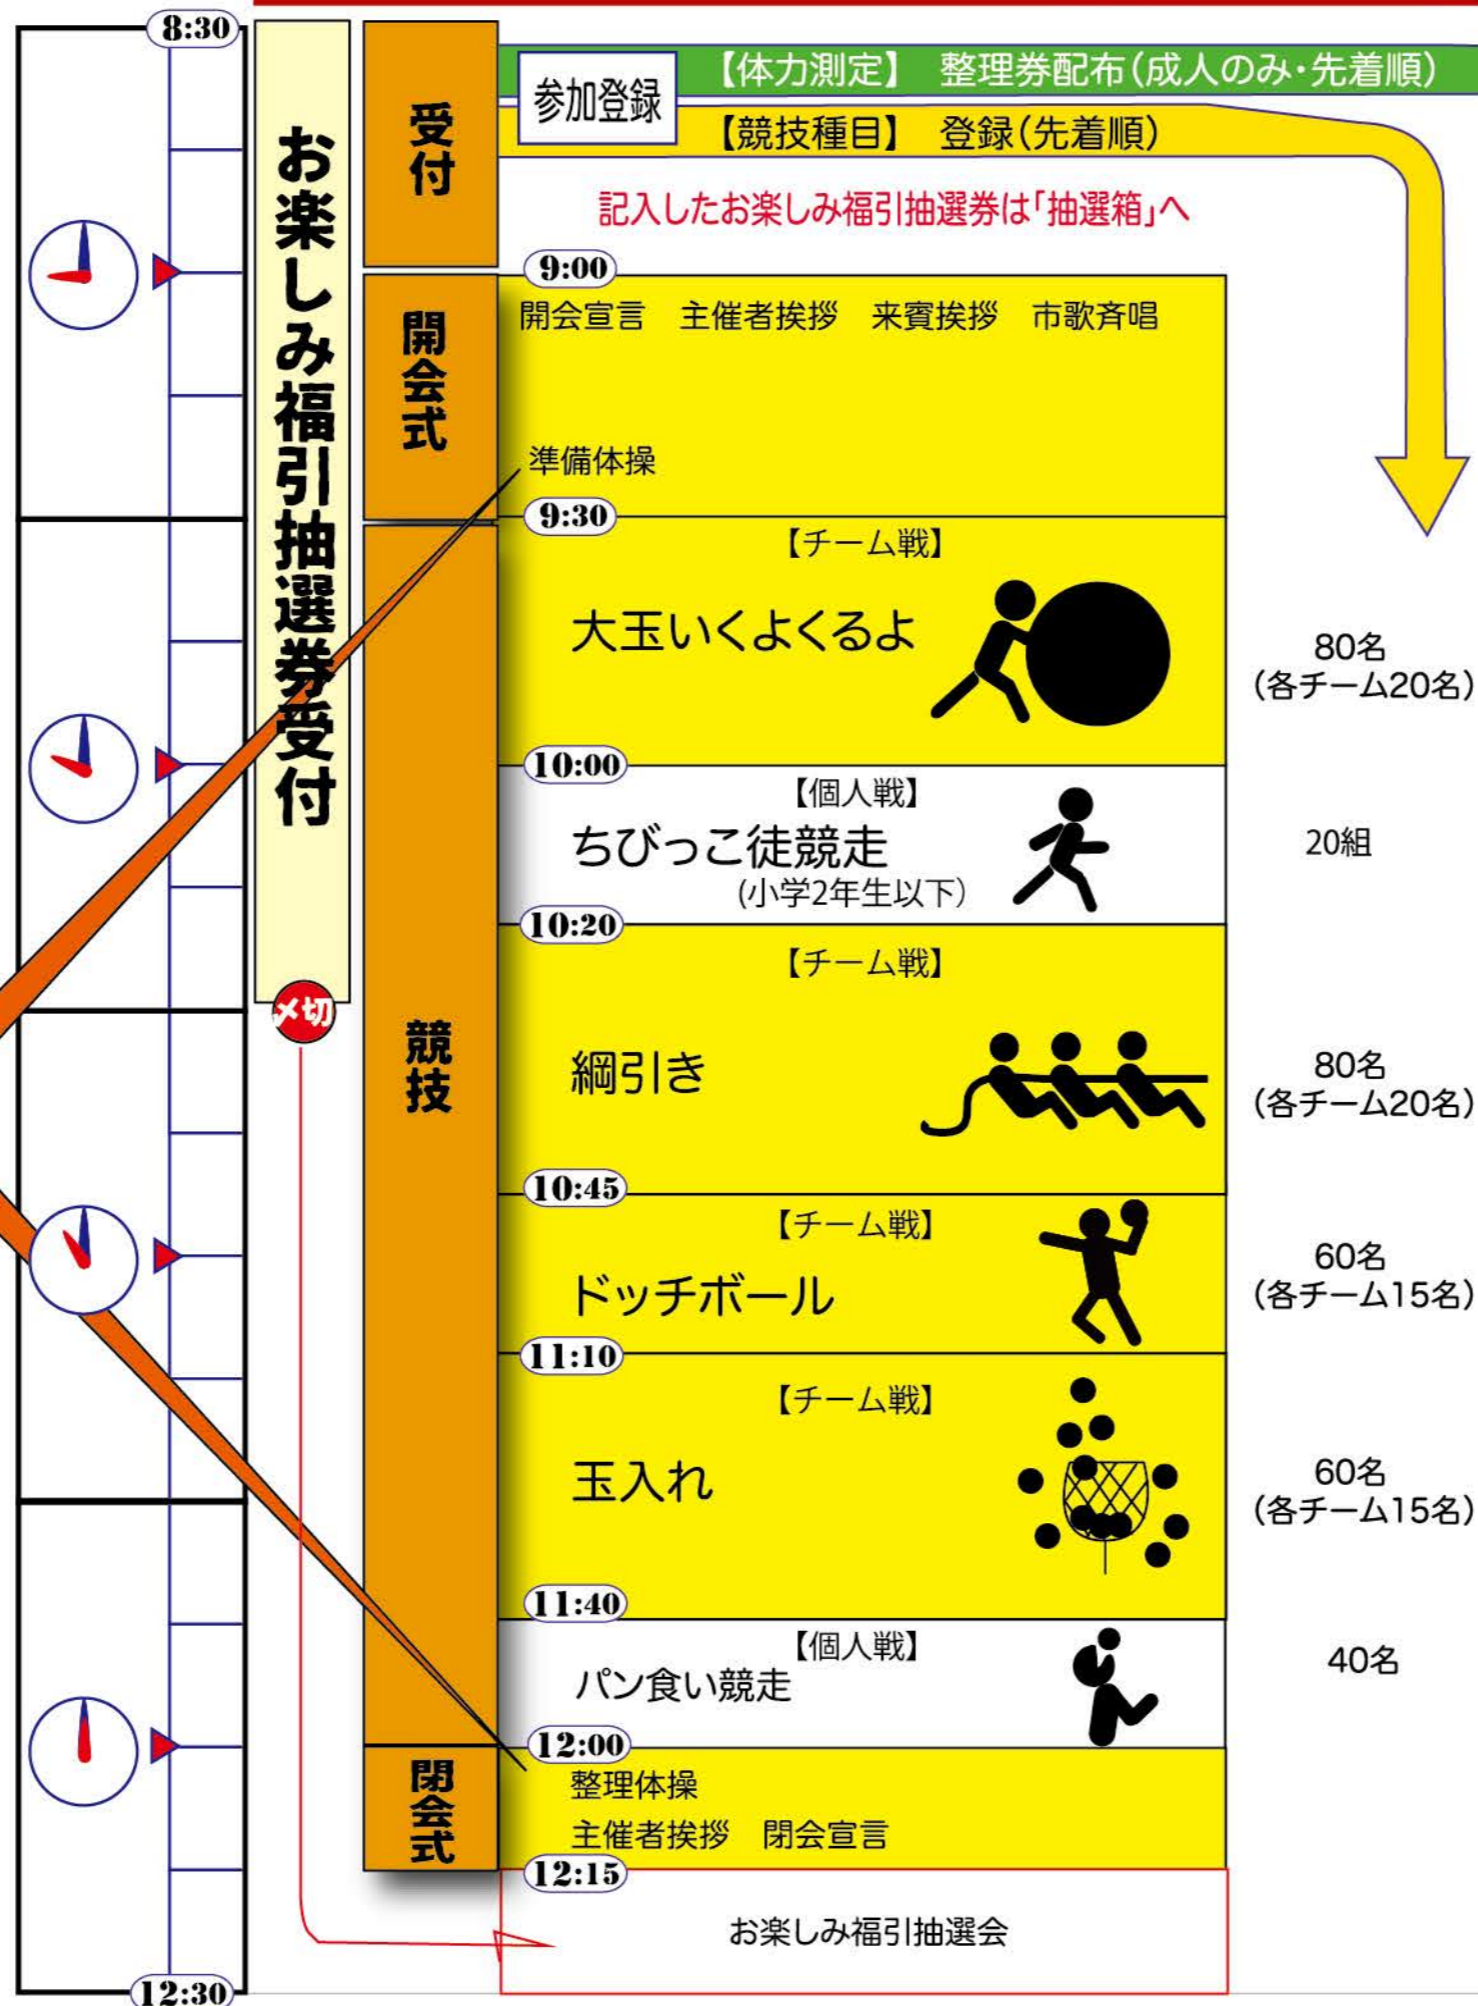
8:30

お楽しみ福引抽選券受付

受付

参加登録

【体力測定】 整理券配布（成人のみ・先着順）

【競技種目】 登録（先着順）

記入したお楽しみ福引抽選券は「抽選箱」へ

9:00

開会式

開会宣言　主催者挨拶　来賓挨拶　市歌斉唱

準備体操

9:30

競技

【チーム戦】
大玉いくよくるよ

80名
（各チーム20名）

10:00

【個人戦】
ちびっこ徒競走
（小学2年生以下）

20組

10:20

【チーム戦】
綱引き

80名
（各チーム20名）

メ切

10:45

【チーム戦】
ドッチボール

60名
（各チーム15名）

11:10

【チーム戦】
玉入れ

60名
（各チーム15名）

11:40

【個人戦】
パン食い競走

40名

12:00

閉会式

整理体操
主催者挨拶　閉会宣言

12:15

お楽しみ福引抽選会

12:30